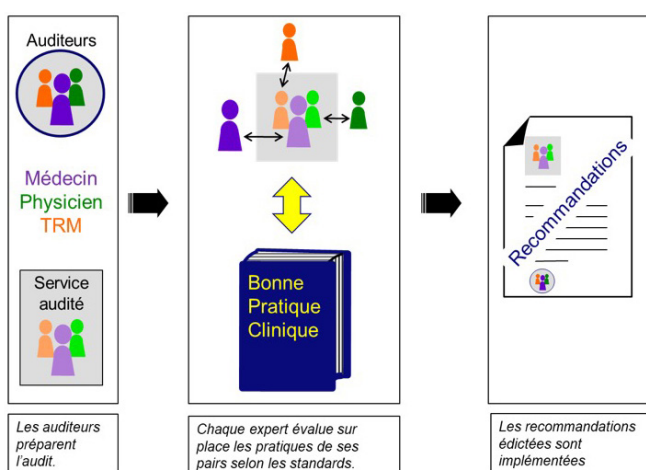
Auditeurs

Médecin
Physicien
TRM

Service audité

Bonne Pratique Clinique

Recommandations

Les auditeurs préparent l'audit.

Chaque expert évalue sur place les pratiques de ses pairs selon les standards.

Les recommandations édictées sont implémentées